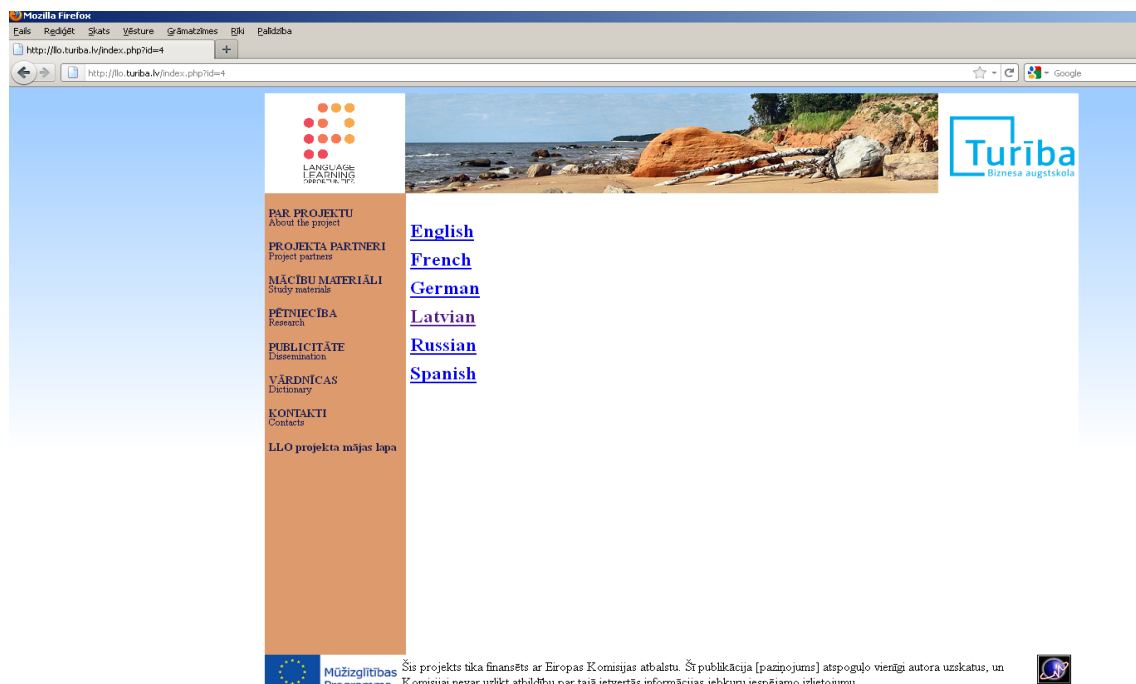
Mozilla Firefox
Fails Rediģēt Skats Vēsture Grāmatzīmes Rīki Palīdzība
http://llo.turiba.lv/index.php?id=4
http://llo.turiba.lv/index.php?id=4
Google

LANGUAGE LEARNING OPPORTUNITIES

Turība
Biznesa augstskola

PAR PROJEKTU
About the project
PROJEKTA PARTNERI
Project partners
MĀCĪBU MATERIĀLI
Study materials
PĒTNIECĪBA
Research
PUBLICITĀTE
Dissemination
VĀRDNĪCAS
Dictionary
KONTAKTI
Contacts
LLO projekta mājas lapa

English
French
German
Latvian
Russian
Spanish

Mūžizglītības Programma

Šis projekts tika finansēts ar Eiropas Komisijas atbalstu. Šī publikācija [paziņojums] atspoguļo vienīgi autora uzskatus, un Komisijai nevar uzlikt atbildību par tajā ietvertās informācijas jebkuru iespējamo izlietojumu.